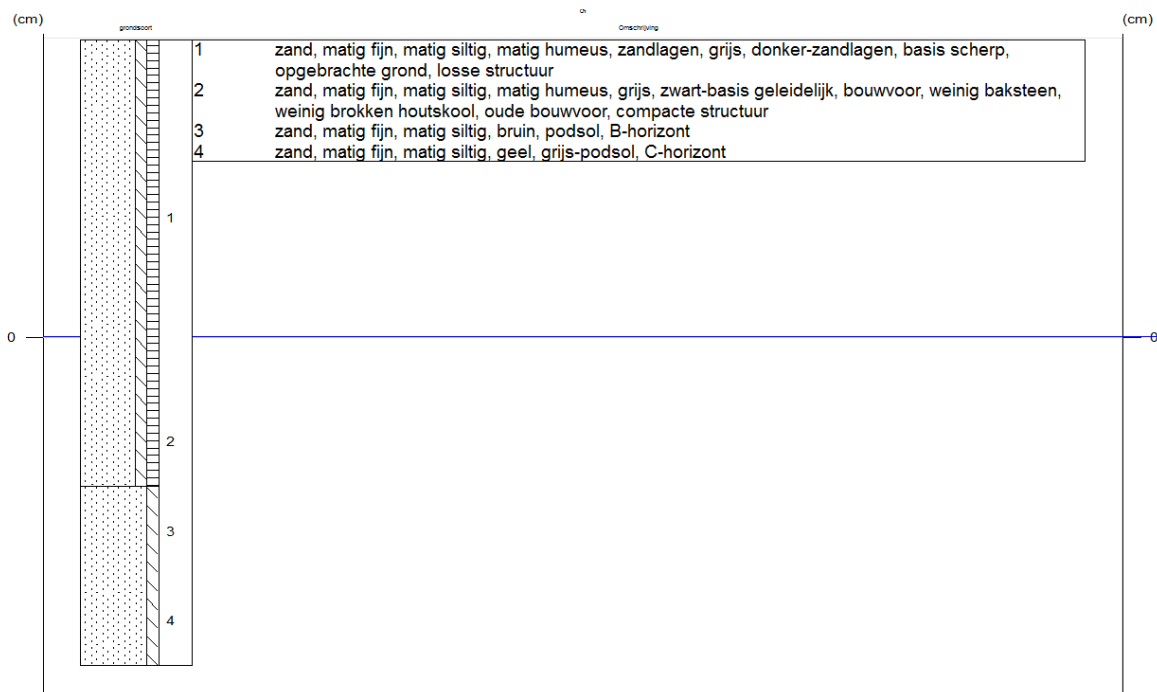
(cm)
grondsoort
Ch
Omschrijving
(cm)

| | |
|---|---|
| 1 | zand, matig fijn, matig siltig, matig humeus, zandlagen, grijs, donker-zandlagen, basis scherp, opgebrachte grond, losse structuur |
| 2 | zand, matig fijn, matig siltig, matig humeus, grijs, zwart-basis geleidelijk, bouwvoor, weinig baksteen, weinig brokken houtskool, oude bouwvoor, compacte structuur |
| 3 | zand, matig fijn, matig siltig, bruin, podsol, B-horizont |
| 4 | zand, matig fijn, matig siltig, geel, grijs-podsol, C-horizont |

1
0
0
2
3
4